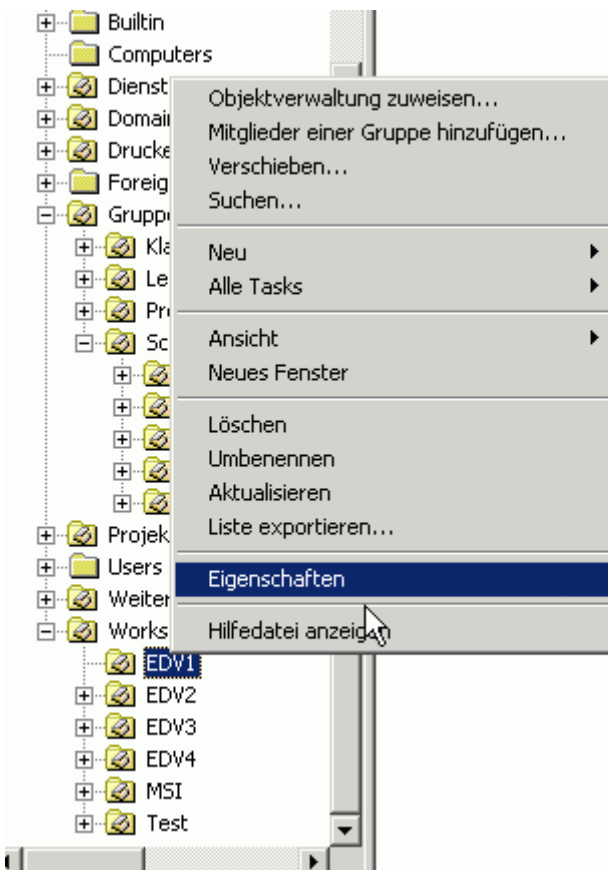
Builtin
Computers
Dienst
Domai
Drucke
Foreig
Grupp
Kl
Le
Pr
Sc
Projek
Users
Weiter
Works
EDV1
EDV2
EDV3
EDV4
MSI
Test

Objektverwaltung zuweisen...
Mitglieder einer Gruppe hinzufügen...
Verschieben...
Suchen...

Neu
Alle Tasks

Ansicht
Neues Fenster

Löschen
Umbenennen
Aktualisieren
Liste exportieren...

Eigenschaften

Hilfedatei anzeigen